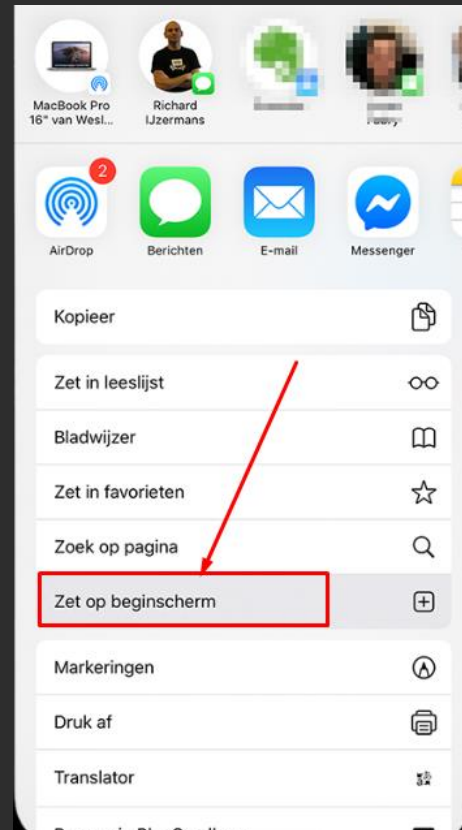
MacBook Pro 16" van Wesl...

Richard IJzermans

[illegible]

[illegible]

2

AirDrop

Berichten

E-mail

Messenger

Kopieer

Zet in leeslijst

Bladwijzer

Zet in favorieten

Zoek op pagina

Zet op beginscherm

Markeringen

Druk af

Translator

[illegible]